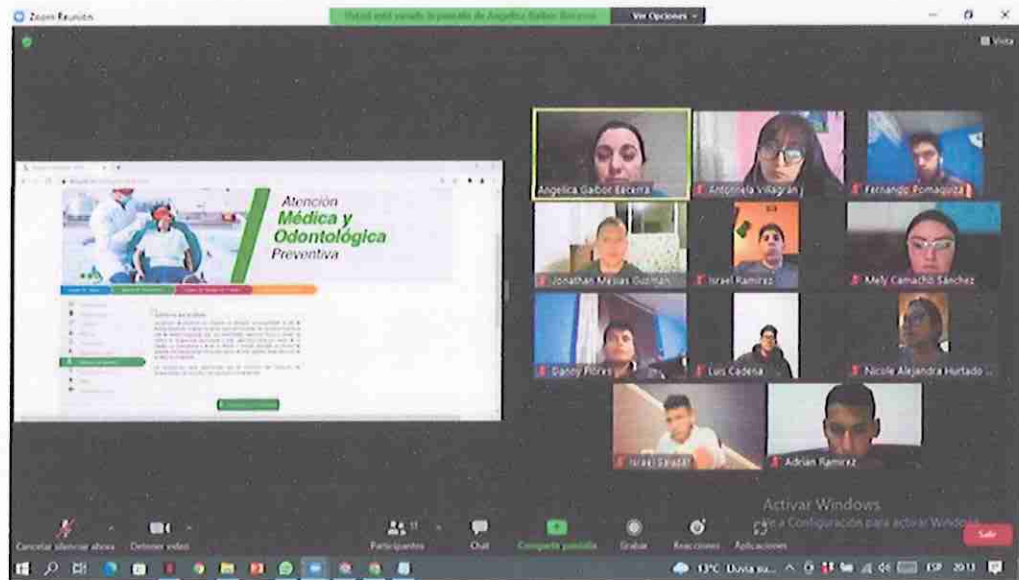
Zoom Reunión

Usted está viendo la pantalla de Angelica Gaibor Becerra

Ver Opciones

Vista

Atención Médica y Odontológica Preventiva

Angelica Gaibor Becerra

Antonnela Villagrán J

Fernando Pomaquiza

Jonathan Mejías Guzmán

Israel Ramírez

Mely Camacho Sánchez

Danny Flores

Luis Cadena

Nicole Alejandra Hurtado ...

Israel Saade

Adrian Ramírez

Activar Windows
Ve a Configuración para activar Windows.

Cancelar silenciar ahora

Detener video

Participantes

Chat

Compartir pantalla

Grabar

Reacciones

Aplicaciones

Salir

13°C Lluvia su...

ESP

20:13